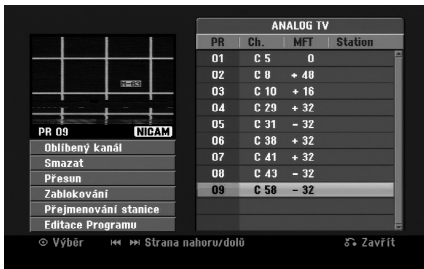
PR 09 NICAM

Oblíbený kanál
Smazat
Přesun
Zablokování
Přejmenování stanice
Editace Programu

ANALOG TV

| PR | Ch. | MFT | Station |
|---|---|---|---|
| 01 | C 5 | 0 | |
| 02 | C 8 | + 48 | |
| 03 | C 10 | + 16 | |
| 04 | C 29 | + 32 | |
| 05 | C 31 | – 32 | |
| 06 | C 38 | + 32 | |
| 07 | C 41 | + 32 | |
| 08 | C 43 | – 32 | |
| 09 | C 58 | – 32 | |

⊙ Výběr ⏮ ⏭ Strana nahoru/dolů ↩ Zavřít